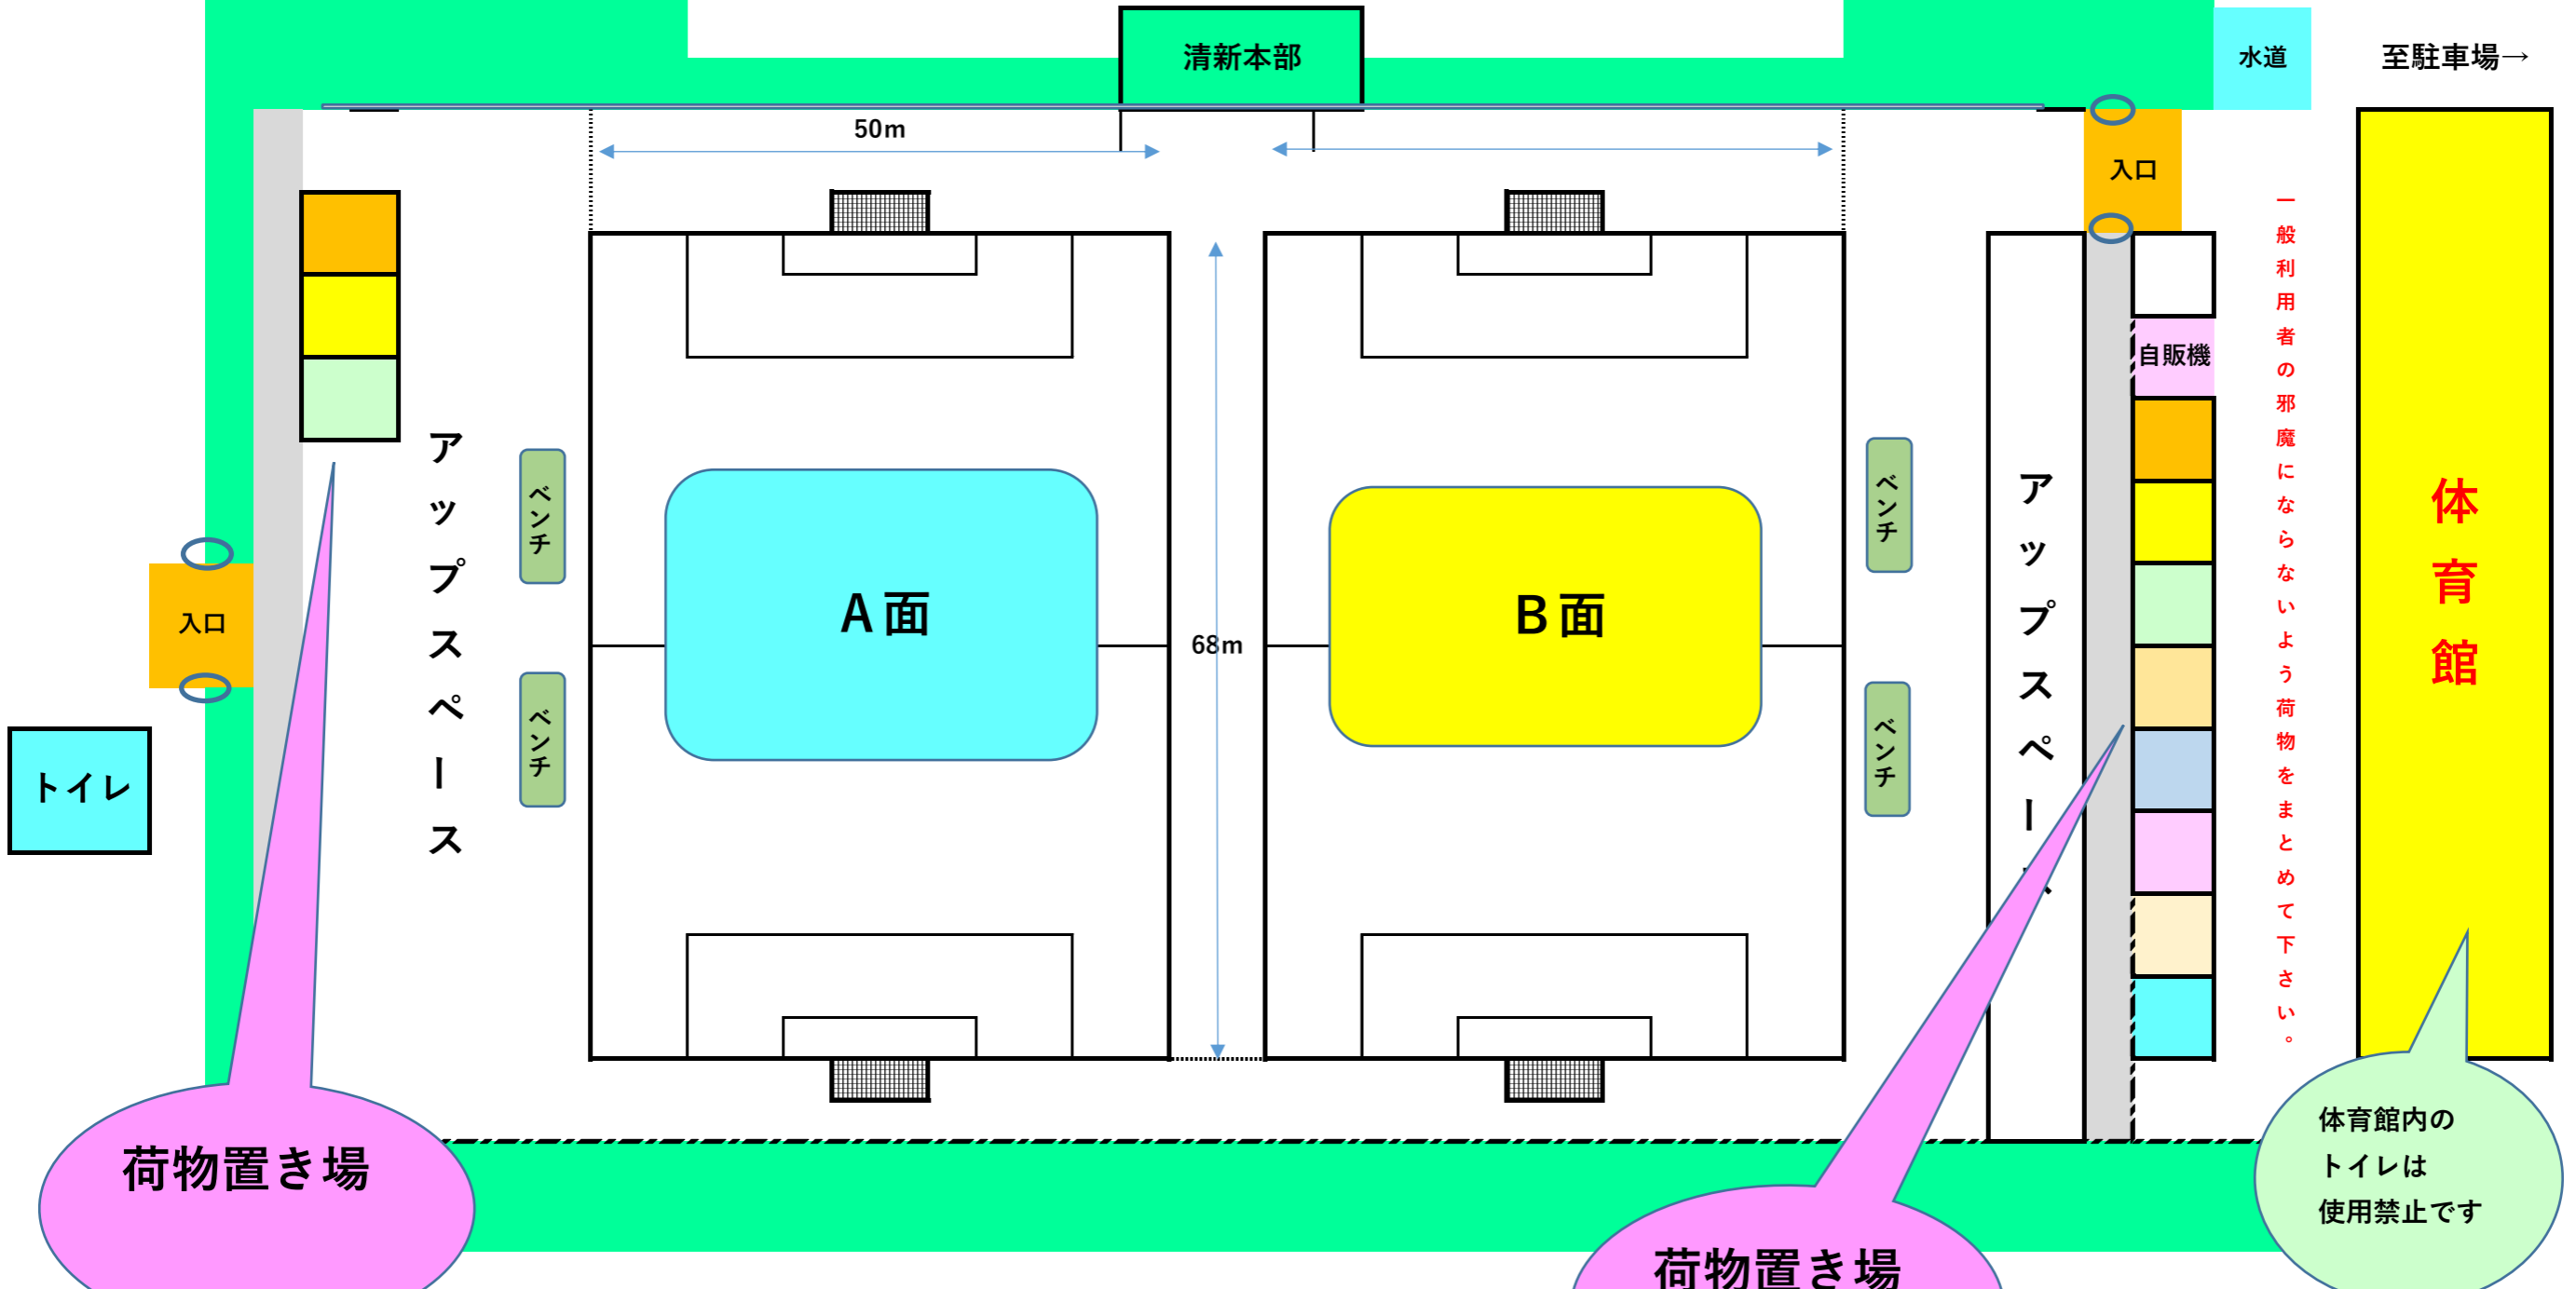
清新本部

水道

至駐車場→

50m

入口

一般利用者の邪魔にならないよう荷物をまとめて下さい。

体育館

自販機

アップスペース

ベンチ

ベンチ

A面

68m

B面

ベンチ

ベンチ

アップスペース

入口

トイレ

荷物置き場

荷物置き場

体育館内のトイレは使用禁止です